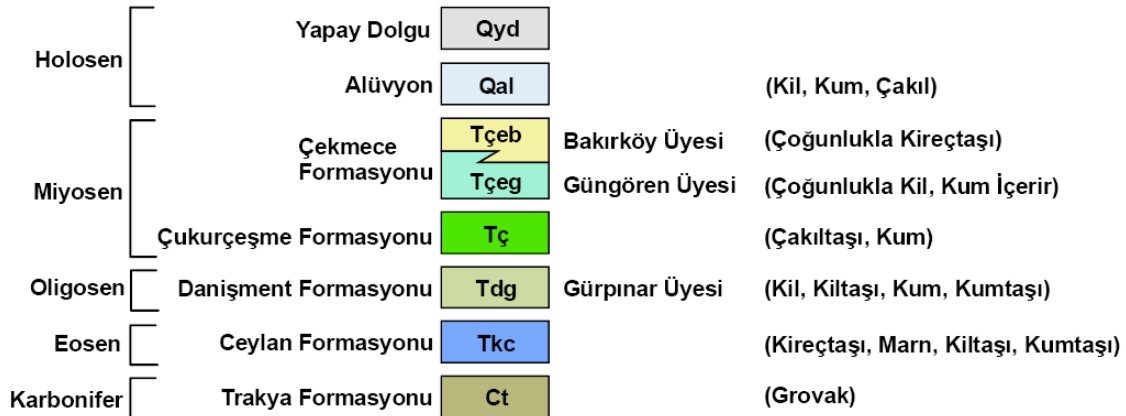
Holosen

Yapay Dolgu Qyd

Alüvyon Qal (Kil, Kum, Çakıl)

Miyosen

Çekmece Formasyonu

Tçeb Bakırköy Üyesi (Çoğunlukla Kireçtaşı)

Tçeg Güngören Üyesi (Çoğunlukla Kil, Kum İçerir)

Çukurçeşme Formasyonu Tç (Çakıltaşı, Kum)

Oligosen

Danişment Formasyonu Tdg Gürpınar Üyesi (Kil, Kiltaşı, Kum, Kumtaşı)

Eosen

Ceylan Formasyonu Tkc (Kireçtaşı, Marn, Kiltaşı, Kumtaşı)

Karbonifer

Trakya Formasyonu Ct (Grovak)